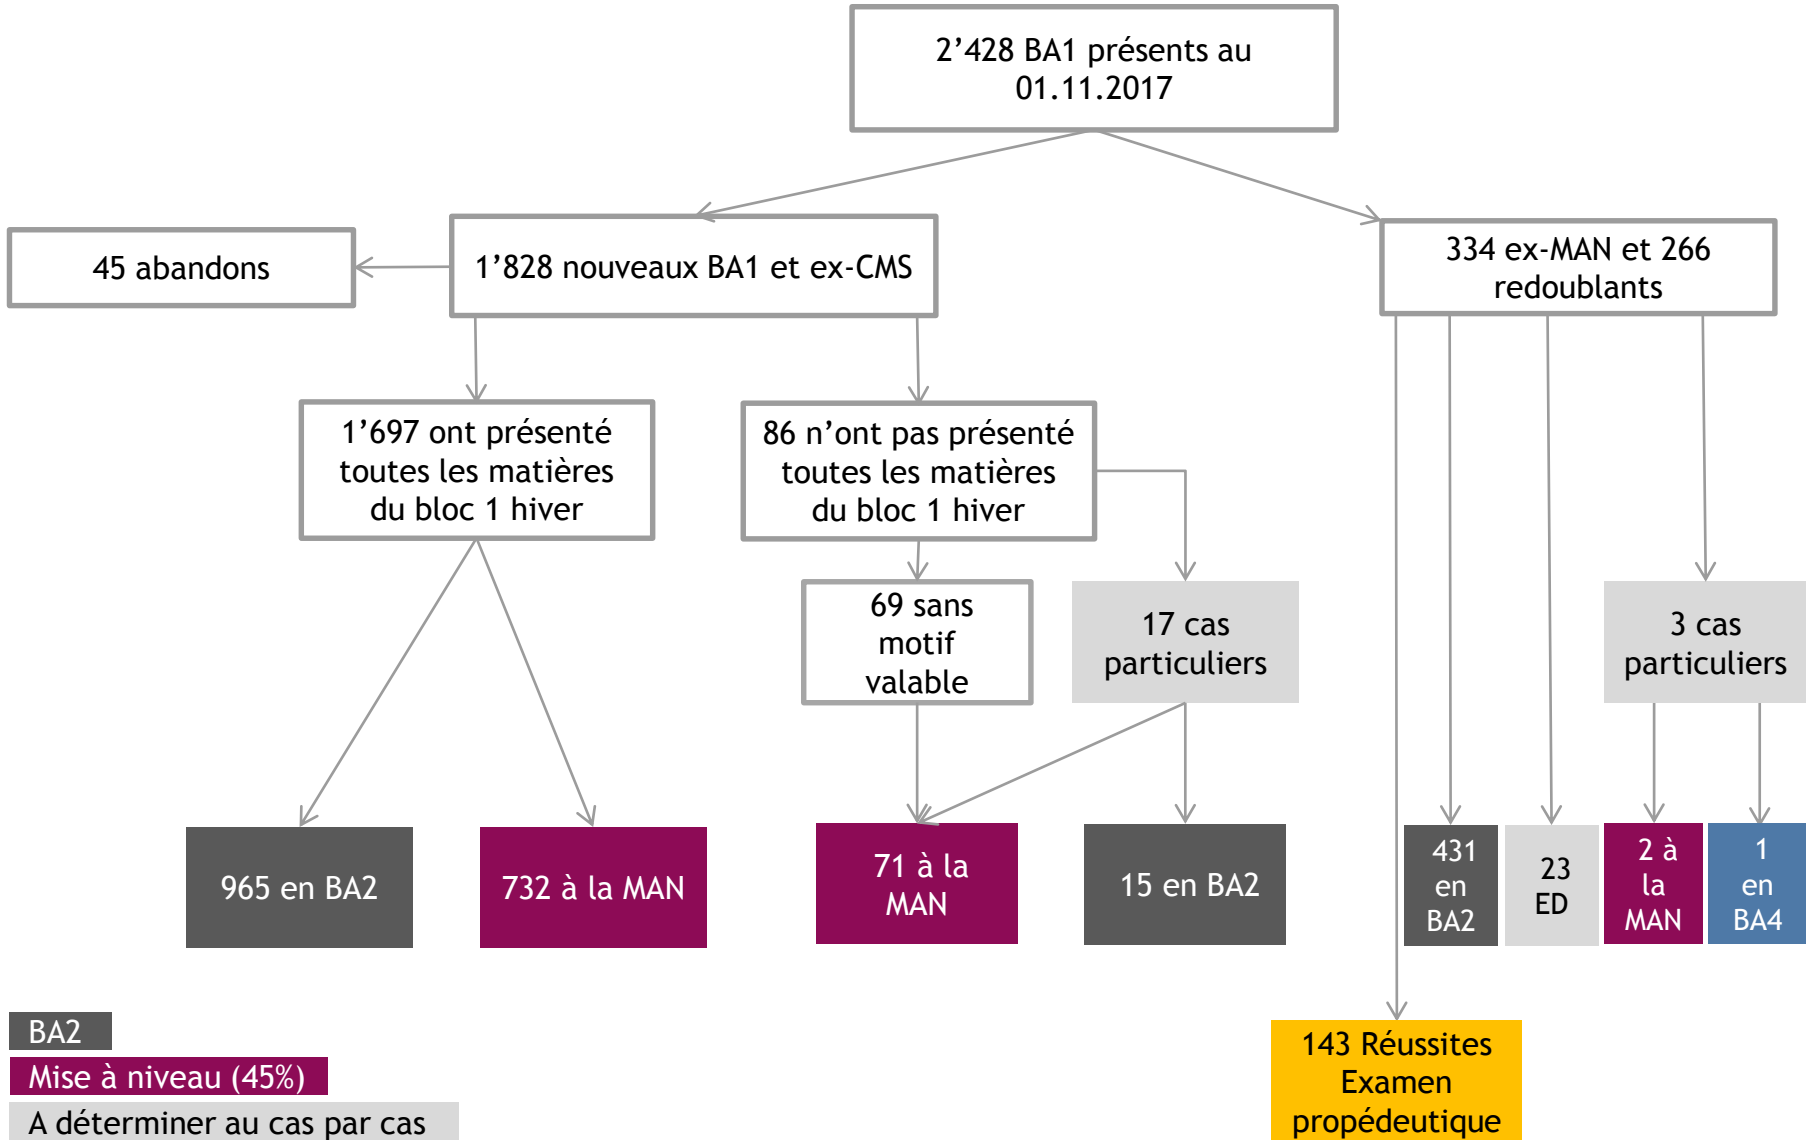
2’428 BA1 présents au 01.11.2017

45 abandons

1’828 nouveaux BA1 et ex-CMS

334 ex-MAN et 266 redoublants

1’697 ont présenté toutes les matières du bloc 1 hiver

86 n’ont pas présenté toutes les matières du bloc 1 hiver

69 sans motif valable

17 cas particuliers

3 cas particuliers

965 en BA2

732 à la MAN

71 à la MAN

15 en BA2

431 en BA2

23 ED

2 à la MAN

1 en BA4

143 Réussites Examen propédeutique

BA2
Mise à niveau (45%)
A déterminer au cas par cas